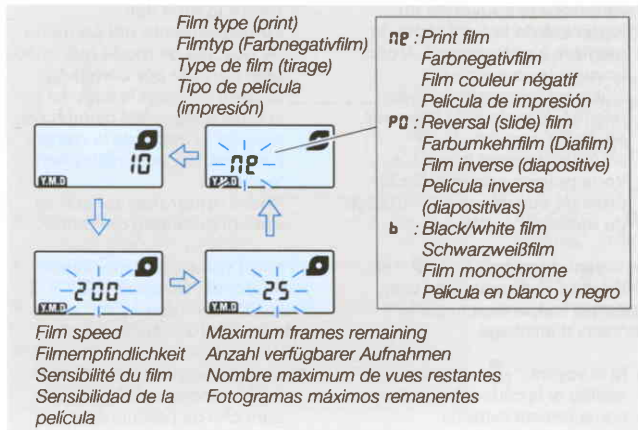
Film type (print)
Filmtyp (Farbnegativfilm)
Type de film (tirage)
Tipo de película (impresión)

ne : Print film
Farbnegativfilm
Film couleur négatif
Película de impresión
PO : Reversal (slide) film
Farbumkehrfilm (Diafilm)
Film inverse (diapositive)
Película inversa (diapositivas)
b : Black/white film
Schwarzweißfilm
Film monochrome
Película en blanco y negro

10
Y.M.D

ne
Y.M.D

200
Y.M.D

25
Y.M.D

Film speed
Filmempfindlichkeit
Sensibilité du film
Sensibilidad de la película

Maximum frames remaining
Anzahl verfügbarer Aufnahmen
Nombre maximum de vues restantes
Fotogramas máximos remanentes